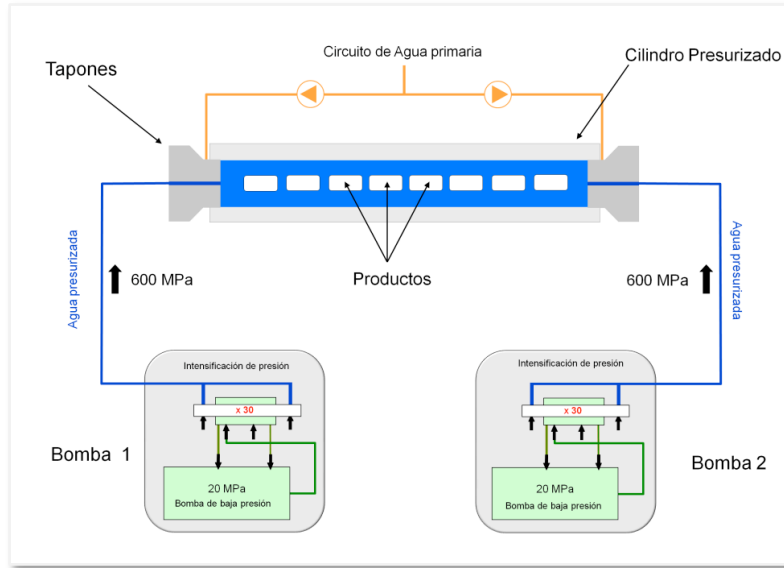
Circuito de Agua primaria

Tapones

Cilindro Presurizado

Agua presurizada

600 MPa

Productos

600 MPa

Agua presurizada

Intensificación de presión

x 30

20 MPa
Bomba de baja presión

Bomba 1

Intensificación de presión

x 30

20 MPa
Bomba de baja presión

Bomba 2